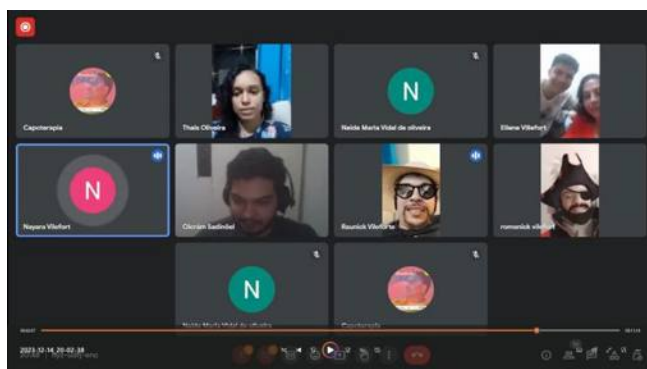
Capcterapia

Thaís Oliveira

N

Neide Maria Vidal de oliveira

Eliene Villefort

N

Nayara Villefort

Olcrain Sadiniel

Rounick Villefort

romenick villefort

N

Neide Maria Vidal de oliveira

Capcterapia

2023-12-14 20:02:38